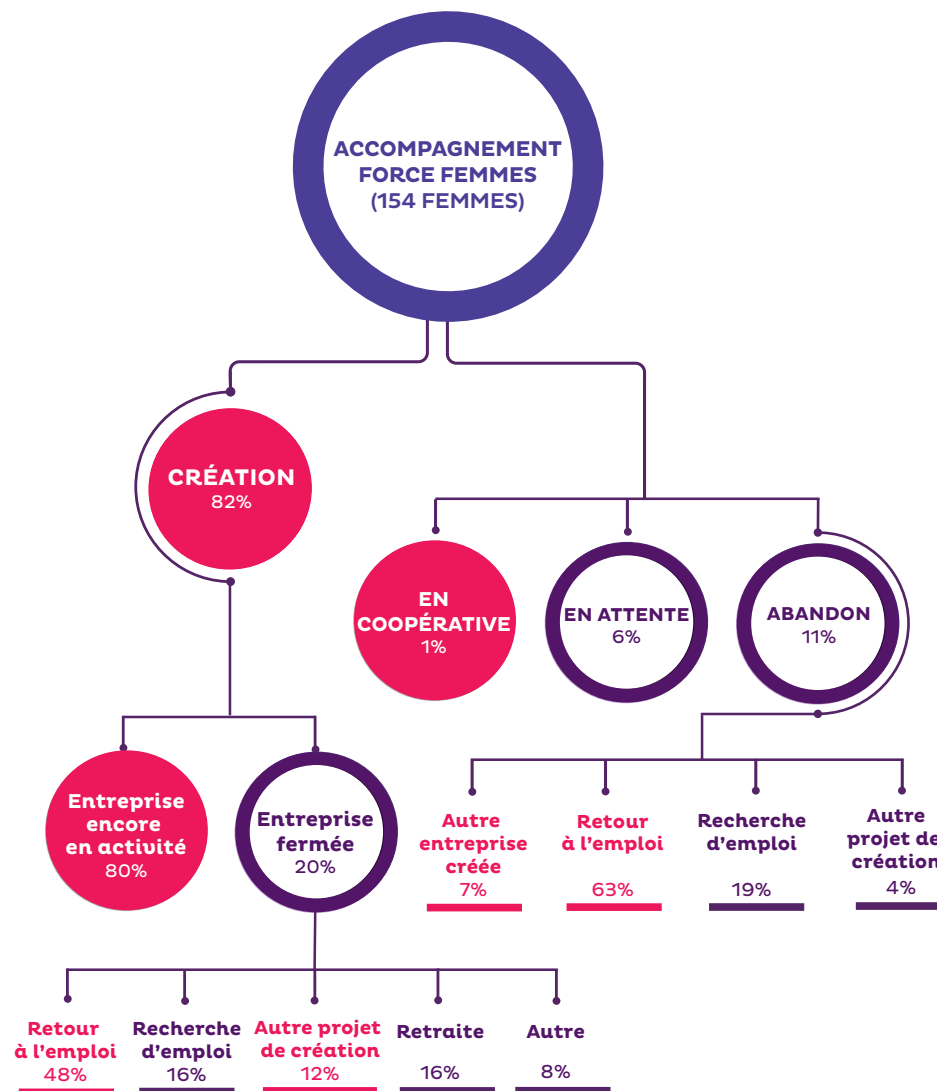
ACCOMPAGNEMENT FORCE FEMMES (154 FEMMES)

CRÉATION
82%

EN COOPÉRATIVE
1%

EN ATTENTE
6%

ABANDON
11%

Entreprise encore en activité
80%

Entreprise fermée
20%

Autre entreprise créée
7%

Retour à l'emploi
63%

Recherche d'emploi
19%

Autre projet de création
4%

Retour à l'emploi
48%

Recherche d'emploi
16%

Autre projet de création
12%

Retraite
16%

Autre
8%